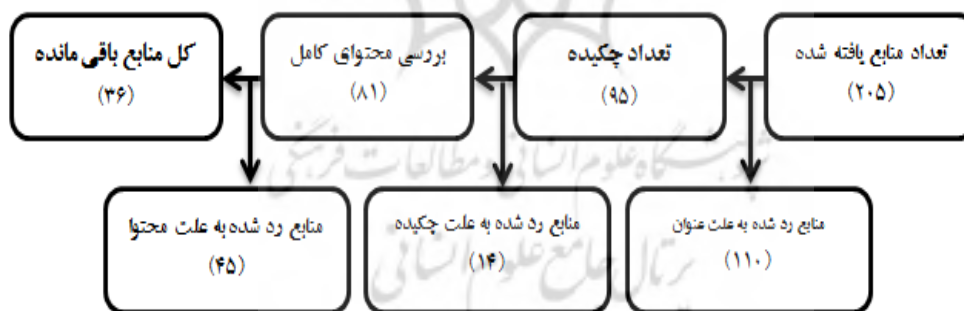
تعداد منابع یافته شده
(۲۰۵)

تعداد چکیده
(۹۵)

بررسی محتوای کامل
(۸۱)

کل منابع باقی مانده
(۳۶)

منابع رد شده به علت عنوان
(۱۱۰)

منابع رد شده به علت چکیده
(۱۴)

منابع رد شده به علت محتوا
(۴۵)

پژوهشگاه علوم انسانی و مطالعات فرهنگی
پرتال جامع علوم انسانی